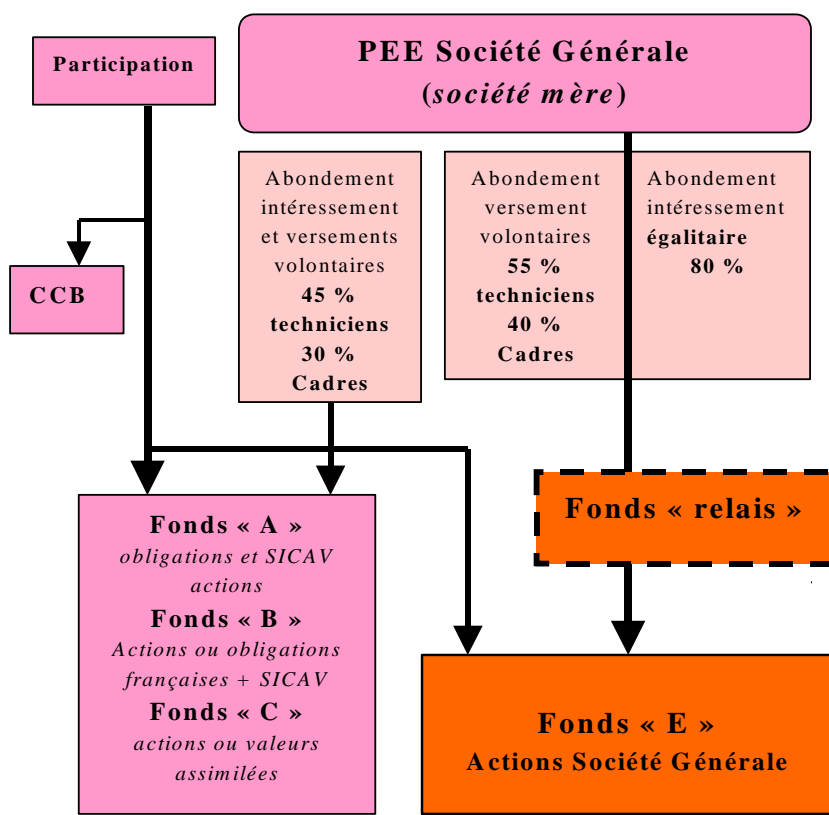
Participation

PEE Société Générale
(société mère)

CCB

Abondement intéressement et versements volontaires
45 %
techniciens
30 %
Cadres

Abondement versement volontaires
55 %
techniciens
40 %
Cadres

Abondement intéressement
égalitaire
80 %

Fonds « relais »

Fonds « A »
obligations et SICAV actions
Fonds « B »
Actions ou obligations françaises + SICAV
Fonds « C »
actions ou valeurs assimilées

Fonds « E »
Actions Société Générale